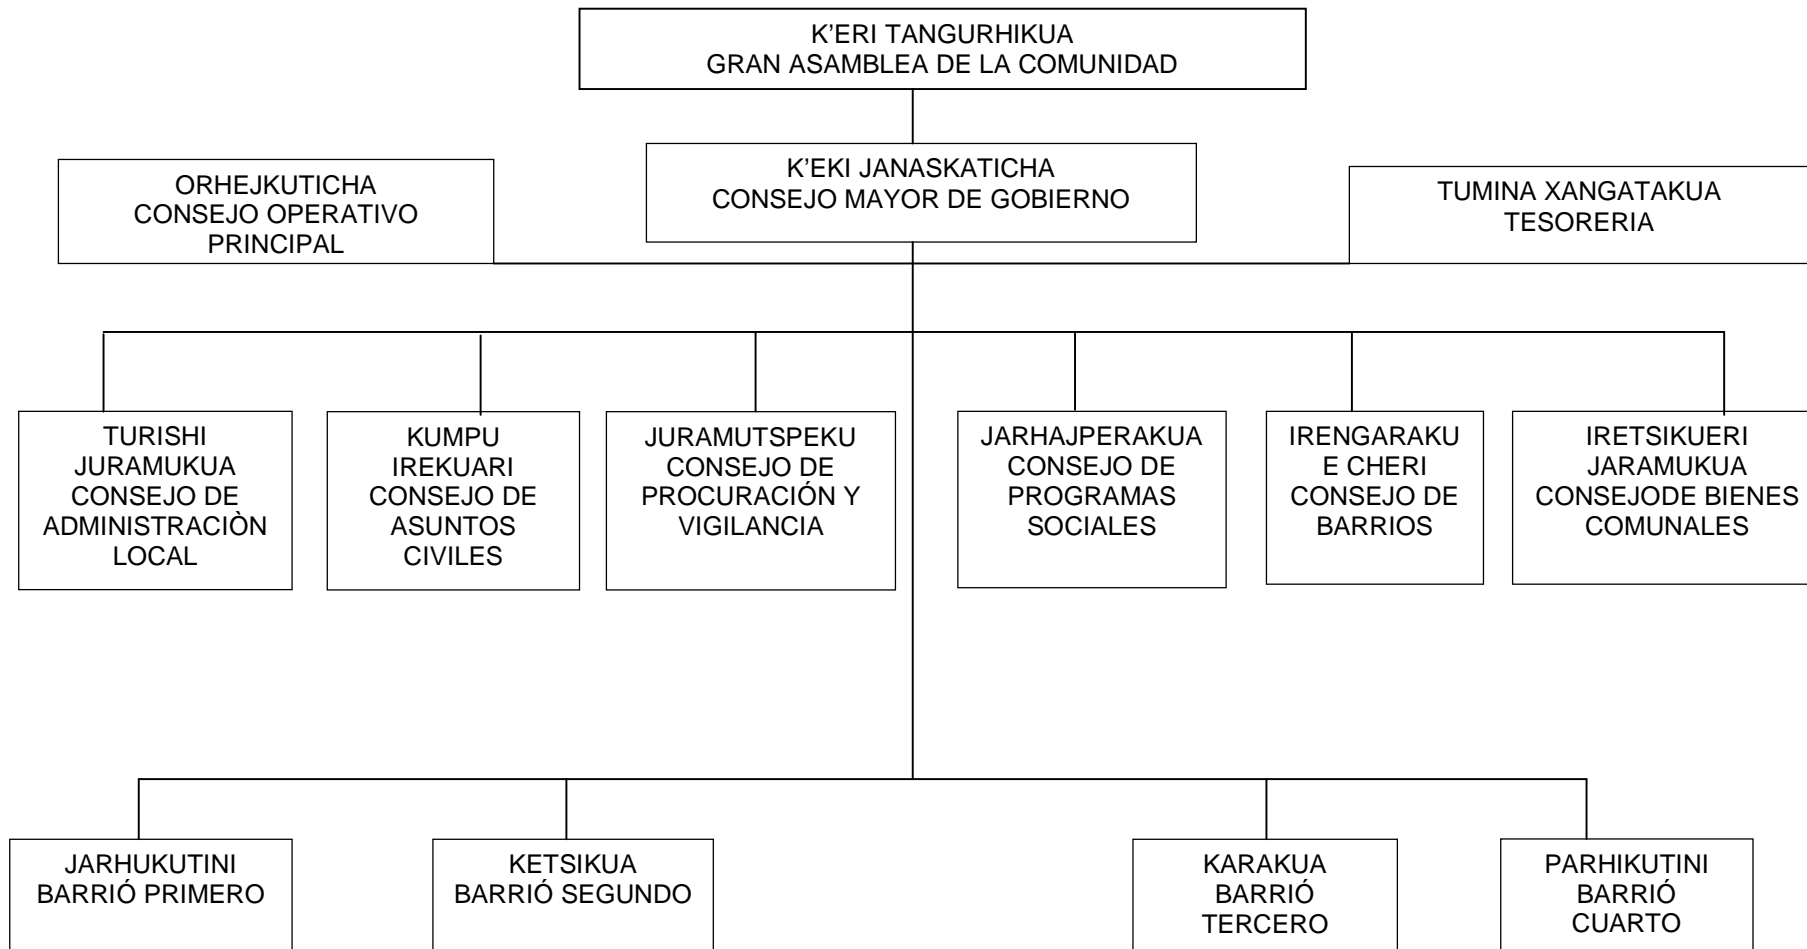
K'ERI TANGURHIKUA
GRAN ASAMBLEA DE LA COMUNIDAD

ORHEJKUTICHA
CONSEJO OPERATIVO PRINCIPAL

K'EKI JANASKATICHA
CONSEJO MAYOR DE GOBIERNO

TUMINA XANGATAKUA
TESORERIA

TURISHI JURAMUKUA CONSEJO DE ADMINISTRACIÒN LOCAL

KUMPU IREKUARI CONSEJO DE ASUNTOS CIVILES

JURAMUTSPEKU CONSEJO DE PROCURACIÓN Y VIGILANCIA

JARHAJPERAKUA CONSEJO DE PROGRAMAS SOCIALES

IRENGARAKU E CHERI CONSEJO DE BARRIOS

IRETSIKUERI JARAMUKUA CONSEJODE BIENES COMUNALES

JARHUKUTINI
BARRIÓ PRIMERO

KETSIKUA
BARRIÓ SEGUNDO

KARAKUA
BARRIÓ TERCERO

PARHIKUTINI
BARRIÓ CUARTO